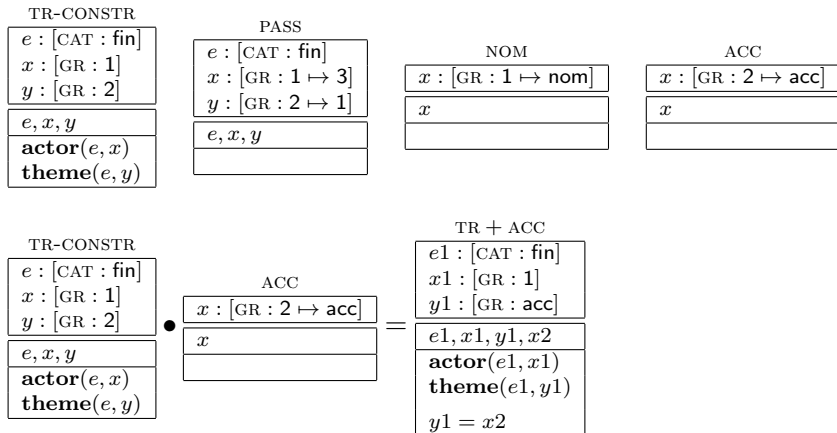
TR-CONSTR

$e : [\text{CAT} : \mathsf{fin}]$
$x : [\text{GR} : \mathsf{1}]$
$y : [\text{GR} : \mathsf{2}]$

$e, x, y$
$\mathbf{actor}(e, x)$
$\mathbf{theme}(e, y)$

PASS

$e : [\text{CAT} : \mathsf{fin}]$
$x : [\text{GR} : \mathsf{1} \mapsto \mathsf{3}]$
$y : [\text{GR} : \mathsf{2} \mapsto \mathsf{1}]$

$e, x, y$

NOM

$x : [\text{GR} : \mathsf{1} \mapsto \mathsf{nom}]$

$x$

ACC

$x : [\text{GR} : \mathsf{2} \mapsto \mathsf{acc}]$

$x$

TR-CONSTR

$e : [\text{CAT} : \mathsf{fin}]$
$x : [\text{GR} : \mathsf{1}]$
$y : [\text{GR} : \mathsf{2}]$

$e, x, y$
$\mathbf{actor}(e, x)$
$\mathbf{theme}(e, y)$

$\bullet$

ACC

$x : [\text{GR} : \mathsf{2} \mapsto \mathsf{acc}]$

$x$

$=$

TR + ACC

$e1 : [\text{CAT} : \mathsf{fin}]$
$x1 : [\text{GR} : \mathsf{1}]$
$y1 : [\text{GR} : \mathsf{acc}]$

$e1, x1, y1, x2$
$\mathbf{actor}(e1, x1)$
$\mathbf{theme}(e1, y1)$
$y1 = x2$